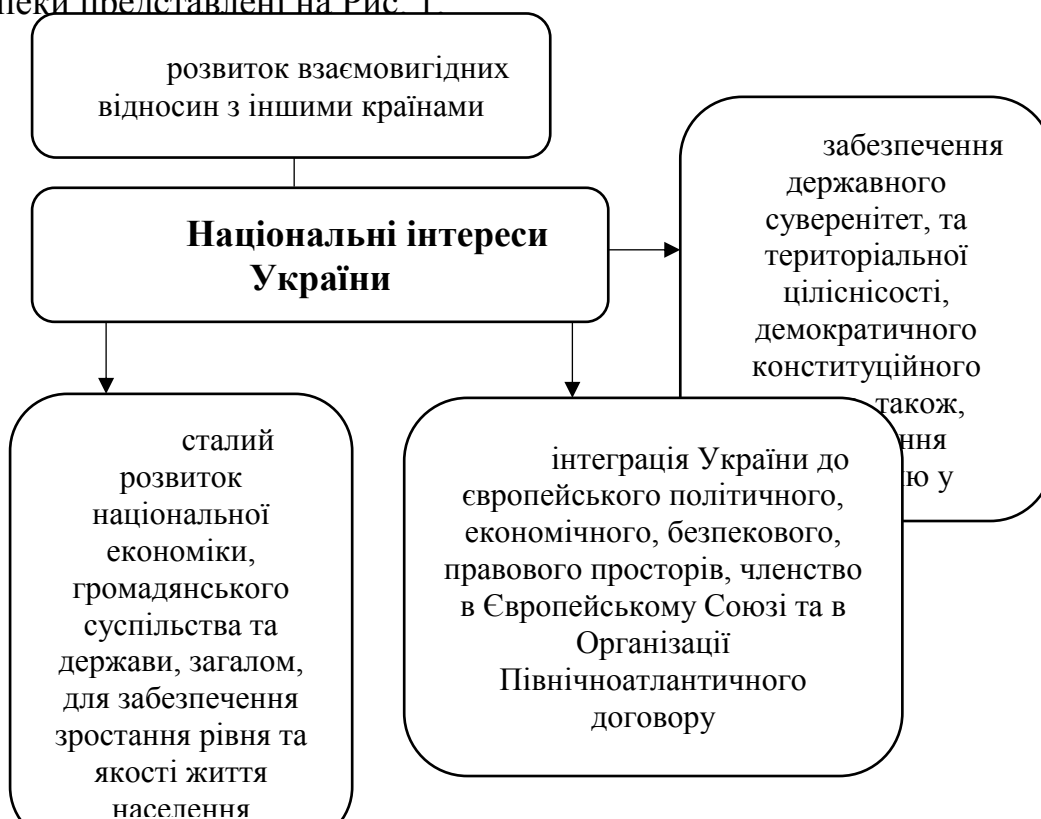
пеки представлені на Рис. 1.

розвиток взаємовигідних відносин з іншими країнами

Національні інтереси України

забезпечення державного суверенітет, та територіальної цілісності, демократичного конституційного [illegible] також, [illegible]ння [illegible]ю у

сталий розвиток національної економіки, громадянського суспільства та держави, загалом, для забезпечення зростання рівня та якості життя населення

інтеграція України до європейського політичного, економічного, безпекового, правового просторів, членство в Європейському Союзі та в Організації Північноатлантичного договору